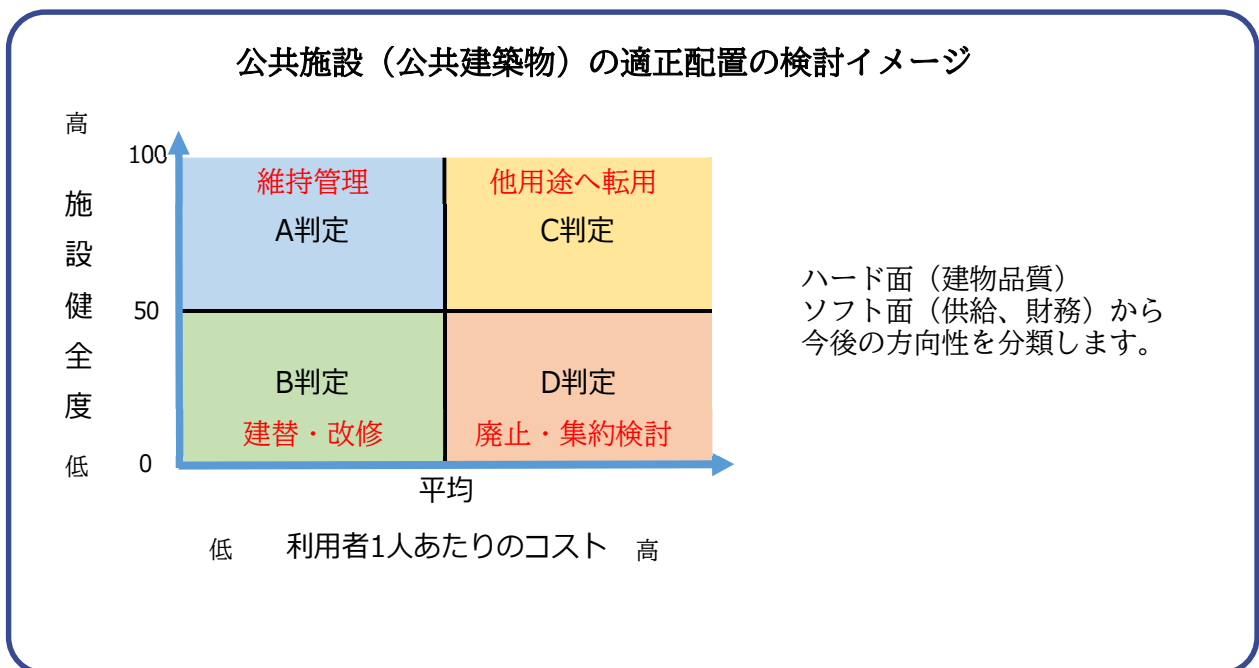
公共施設（公共建築物）の適正配置の検討イメージ

高

施設健全度

低

100

50

0

維持管理

A判定

他用途へ転用

C判定

B判定

建替・改修

D判定

廃止・集約検討

平均

低　利用者1人あたりのコスト　高

ハード面（建物品質）
ソフト面（供給、財務）から
今後の方向性を分類します。